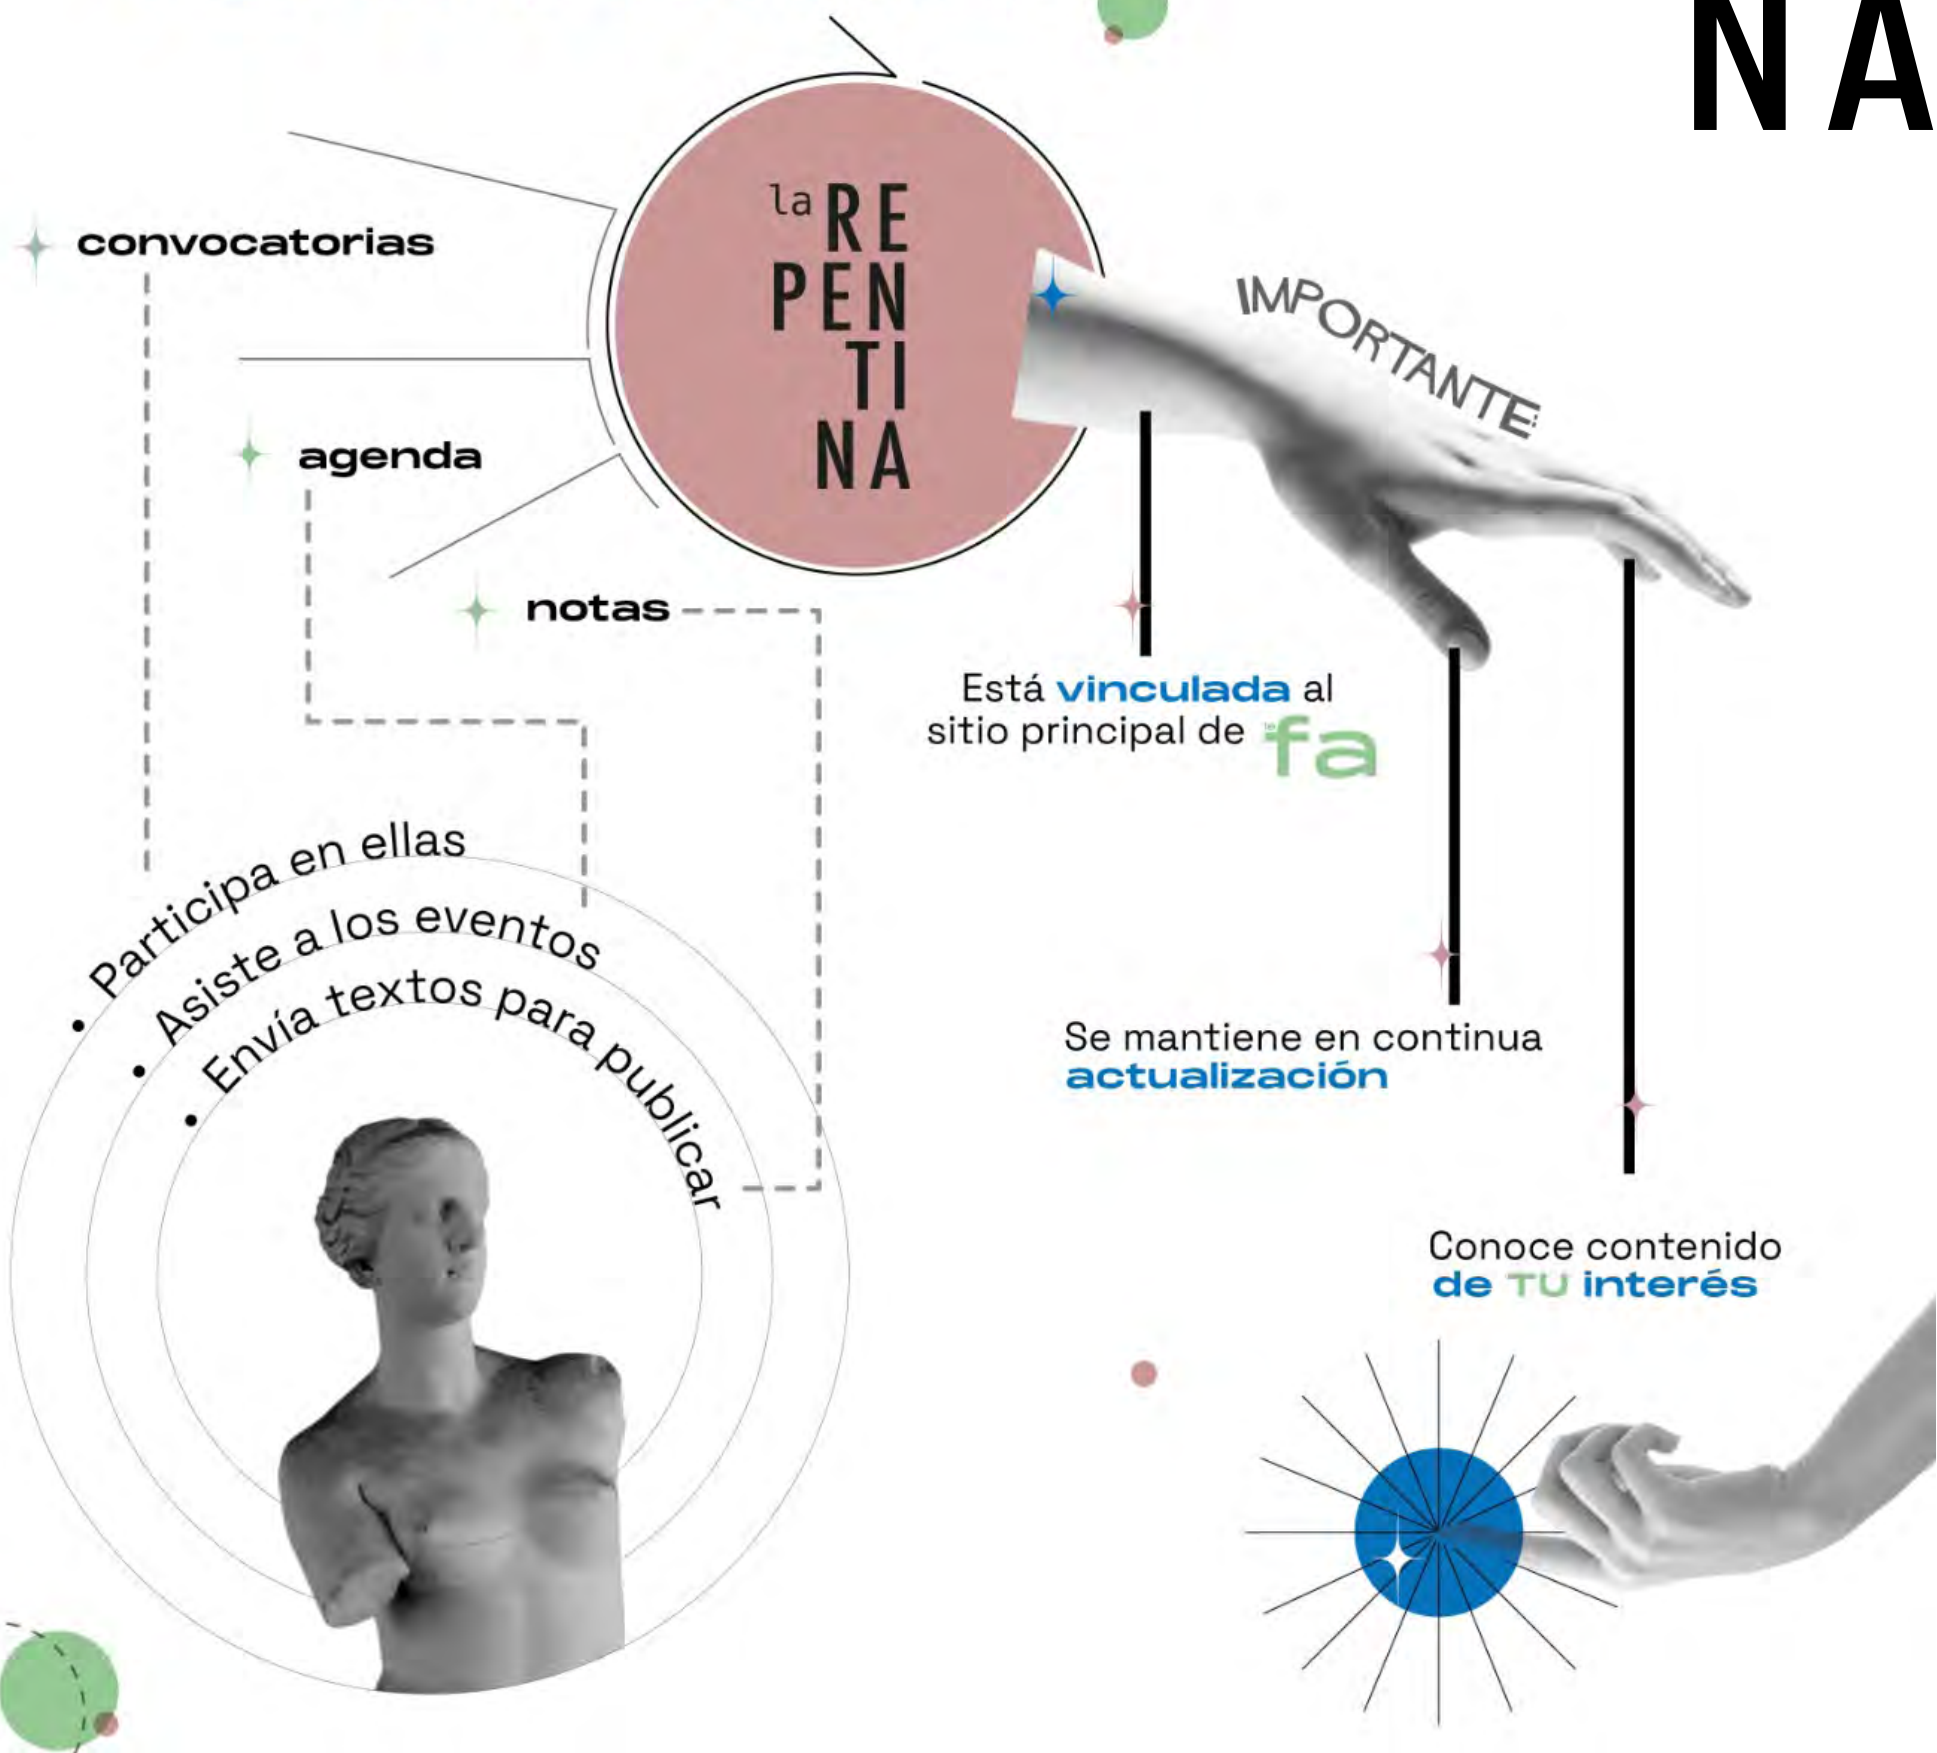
NA

la RE PEN TI NA

convocatorias

agenda

notas

IMPORTANTE

Está vinculada al sitio principal de fa

Se mantiene en continua actualización

Conoce contenido de TU interés

• Participa en ellas
• Asiste a los eventos
• Envía textos para publicar